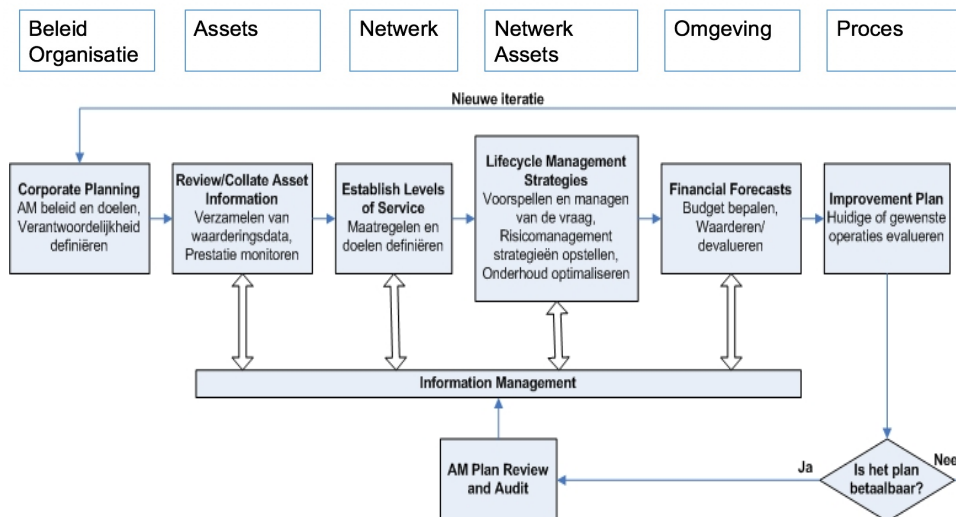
Beleid Organisatie

Assets

Netwerk

Netwerk Assets

Omgeving

Proces

Nieuwe iteratie

**Corporate Planning**
AM beleid en doelen, Verantwoordelijkheid definiëren

**Review/Collate Asset Information**
Verzamelen van waarderingsdata, Prestatie monitoren

**Establish Levels of Service**
Maatregelen en doelen definiëren

**Lifecycle Management Strategies**
Voorspellen en managen van de vraag, Risicomanagement strategieën opstellen, Onderhoud optimaliseren

**Financial Forecasts**
Budget bepalen, Waarderen/ devalueren

**Improvement Plan**
Huidige of gewenste operaties evalueren

Information Management

AM Plan Review and Audit

Ja

Is het plan betaalbaar?

Nee